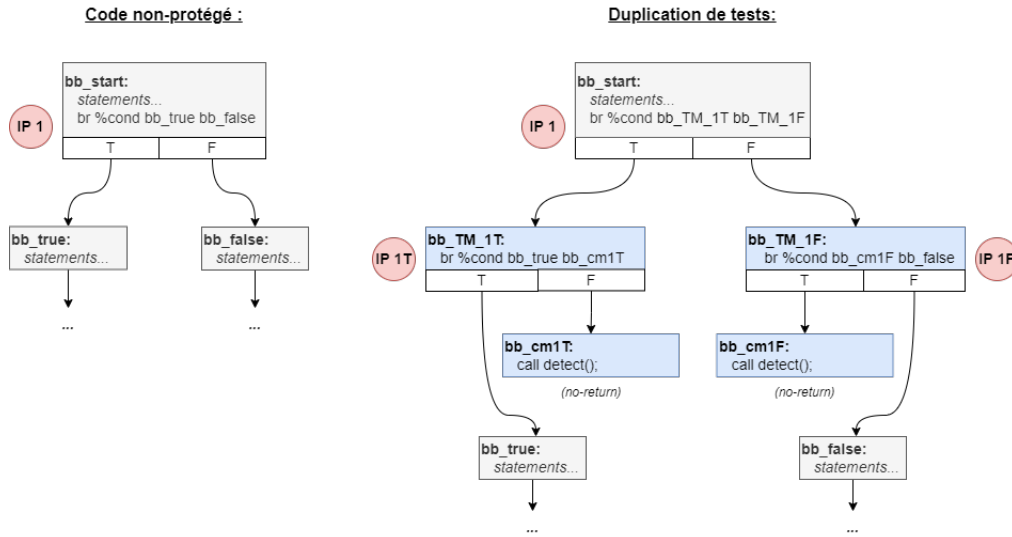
Code non-protégé :

IP 1

bb_start:
statements...
br %cond bb_true bb_false

T | F

bb_true:
statements...

...

bb_false:
statements...

...

Duplication de tests:

IP 1

bb_start:
statements...
br %cond bb_TM_1T bb_TM_1F

T | F

IP 1T

bb_TM_1T:
br %cond bb_true bb_cm1T

T | F

bb_cm1T:
call detect();

(no-return)

bb_true:
statements...

...

bb_TM_1F:
br %cond bb_cm1F bb_false

IP 1F

T | F

bb_cm1F:
call detect();

(no-return)

bb_false:
statements...

...